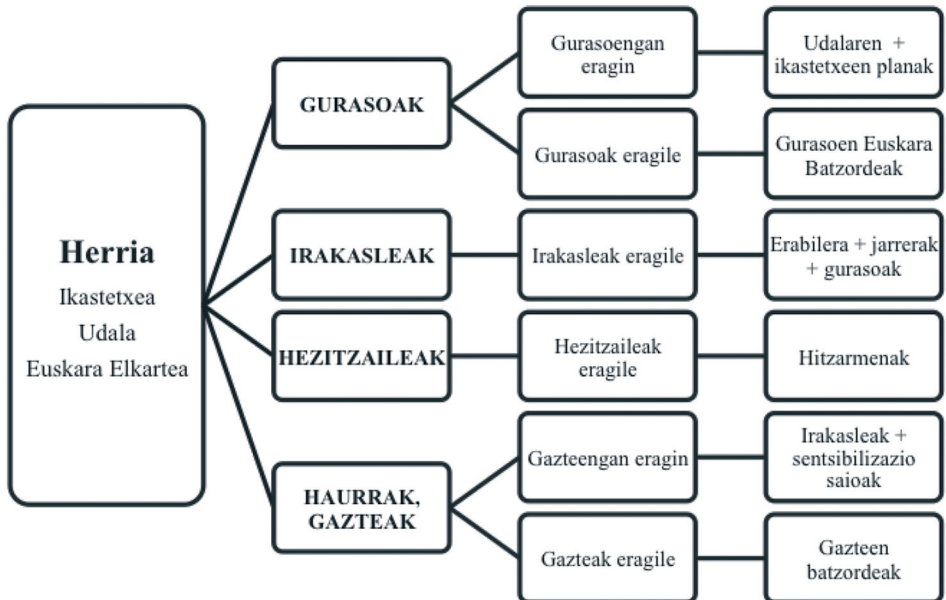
Herria
Ikastetxea
Udala
Euskara Elkartea

GURASOAK

Gurasoengan eragin

Udalaren + ikastetxeen planak

Gurasoak eragile

Gurasoen Euskara Batzordeak

IRAKASLEAK

Irakasleak eragile

Erabilera + jarrerak + gurasoak

HEZITZAILEAK

Hezitzaileak eragile

Hitzarmenak

HAURRAK, GAZTEAK

Gazteengan eragin

Irakasleak + sentsibilizazio saioak

Gazteak eragile

Gazteen batzordeak